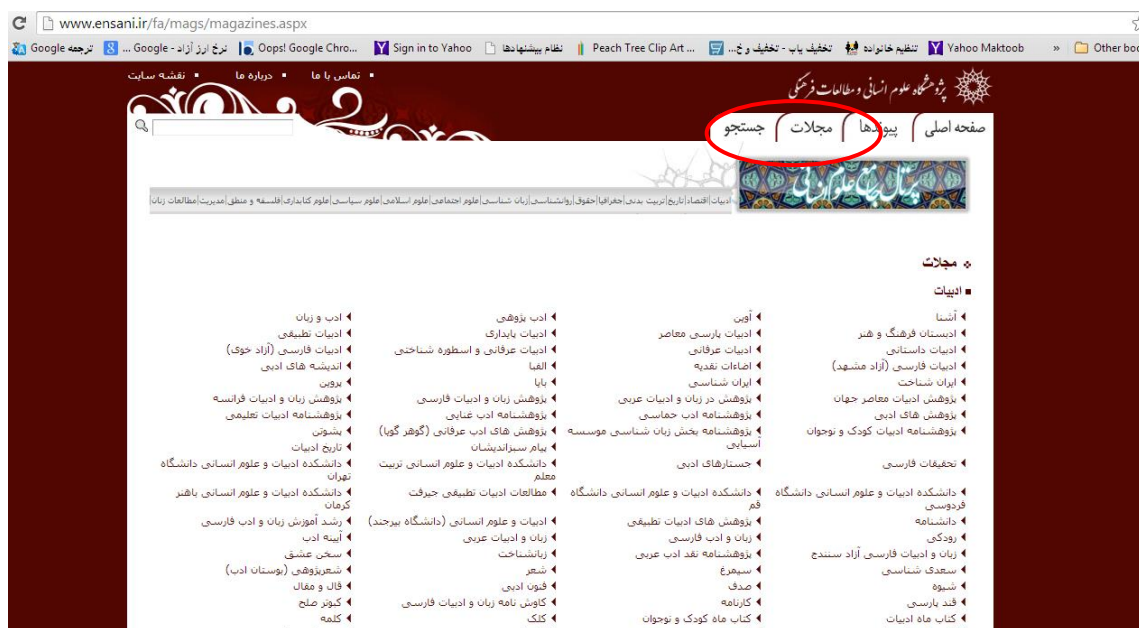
www.ensani.ir/fa/mags/magazines.aspx

ترجمه Google | Google - نرخ ارز آزاد ... | Oops! Google Chro... | Sign in to Yahoo | نظام پیشنهادها | Peach Tree Clip Art ... | تخفیف یاب - تخفیف و خ... | تنظیم خانواده | Yahoo Maktoob | » | Other boo

پژوهشگاه علوم انسانی و مطالعات فرهنگی

تماس با ما ▪ درباره ما ▪ نقشه سایت

صفحه اصلی | پیوندها | مجلات | جستجو

پرتال جامع علوم انسانی

ادبیات|اقتصاد|تاریخ|تربیت بدنی|جغرافیا|حقوق|روانشناسی|زبان شناسی|علوم اجتماعی|علوم اسلامی|علوم سیاسی|علوم کتابداری|فلسفه و منطق|مدیریت|مطالعات زنان

مجلات

ادبیات

| | | | |
|---|---|---|---|
| آشنا | آوین | ادب پژوهی | ادب و زبان |
| ادبستان فرهنگ و هنر | ادبیات پارسی معاصر | ادبیات پایداری | ادبیات تطبیقی |
| ادبیات داستانی | ادبیات عرفانی | ادبیات عرفانی و اسطوره شناختی | ادبیات فارسی (آزاد خوی) |
| ادبیات فارسی (آزاد مشهد) | اضاءات نقدیه | الفبا | اندیشه های ادبی |
| ایران شناخت | ایران شناسی | بایا | پروین |
| پژوهش ادبیات معاصر جهان | پژوهش در زبان و ادبیات عربی | پژوهش زبان و ادبیات فارسی | پژوهش زبان و ادبیات فرانسه |
| پژوهش های ادبی | پژوهشنامه ادب حماسی | پژوهشنامه ادب غنایی | پژوهشنامه ادبیات تعلیمی |
| پژوهشنامه ادبیات کودک و نوجوان | پژوهشنامه بخش زبان شناسی موسسه آسیایی | پژوهش های ادب عرفانی (گوهر گویا) | پشوتن |
| | | پیام سبزاندیشان | تاریخ ادبیات |
| تحقیقات فارسی | جستارهای ادبی | دانشکده ادبیات و علوم انسانی تربیت معلم | دانشکده ادبیات و علوم انسانی دانشگاه تهران |
| دانشکده ادبیات و علوم انسانی دانشگاه فردوسی | دانشکده ادبیات و علوم انسانی دانشگاه قم | مطالعات ادبیات تطبیقی جیرفت | دانشکده ادبیات و علوم انسانی باهنر کرمان |
| دانشنامه | پژوهش های ادبیات تطبیقی | ادبیات و علوم انسانی (دانشگاه بیرجند) | رشد آموزش زبان و ادب فارسی |
| رودکی | زبان و ادب فارسی | زبان و ادبیات عربی | آیینه ادب |
| زبان و ادبیات فارسی آزاد سنندج | پژوهشنامه نقد ادب عربی | زبانشناخت | سخن عشق |
| سعدی شناسی | سیمرغ | شعر | شعرپژوهی (بوستان ادب) |
| شیوه | صدف | فنون ادبی | قال و مقال |
| قند پارسی | کارنامه | کاوش نامه زبان و ادبیات فارسی | کبوتر صلح |
| کتاب ماه ادبیات | کتاب ماه کودک و نوجوان | کلک | کلمه |